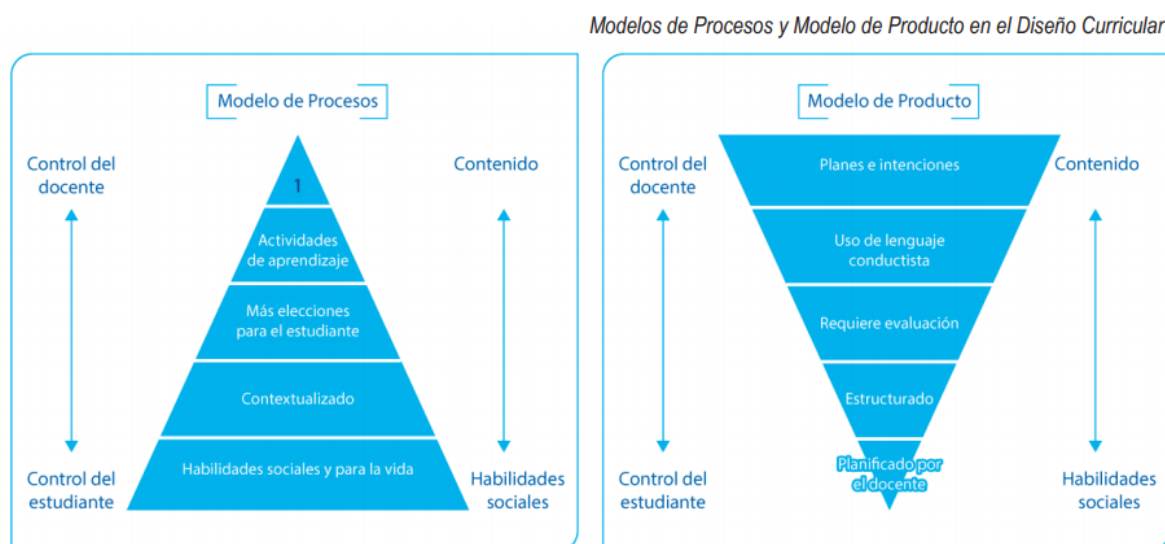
Modelos de Procesos y Modelo de Producto en el Diseño Curricular

Modelo de Procesos

Control del docente

Contenido

1

Actividades de aprendizaje

Más elecciones para el estudiante

Contextualizado

Habilidades sociales y para la vida

Control del estudiante

Habilidades sociales

Modelo de Producto

Control del docente

Contenido

Planes e intenciones

Uso de lenguaje conductista

Requiere evaluación

Estructurado

Planificado por el docente

Control del estudiante

Habilidades sociales